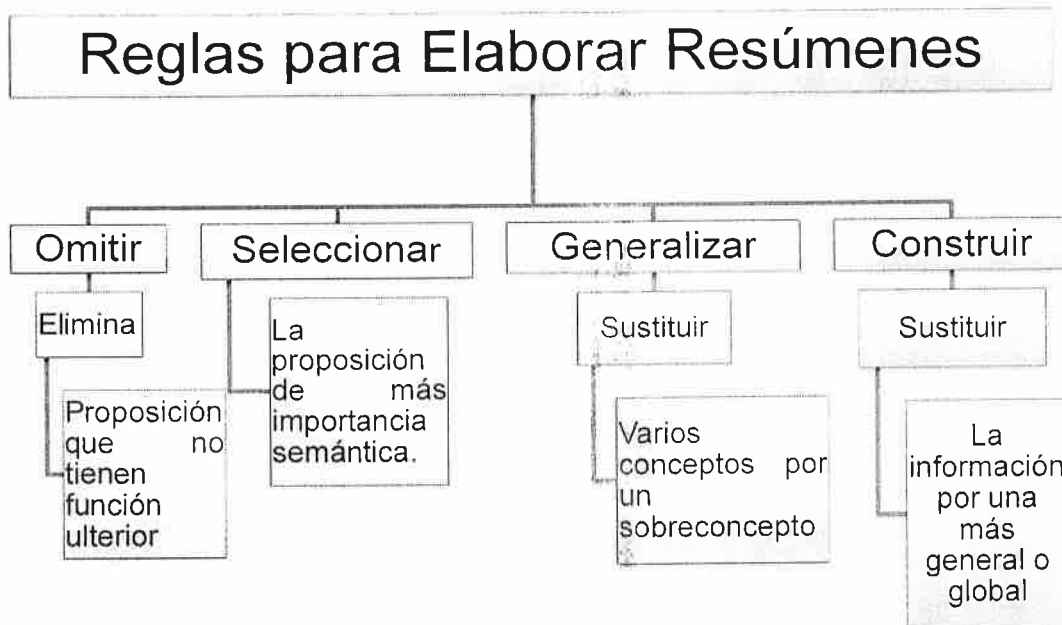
Reglas para Elaborar Resúmenes

Omitir

Elimina

Proposición que no tienen función ulterior

Seleccionar

La proposición de más importancia semántica.

Generalizar

Sustituir

Varios conceptos por un sobreconcepto

Construir

Sustituir

La información por una más general o global